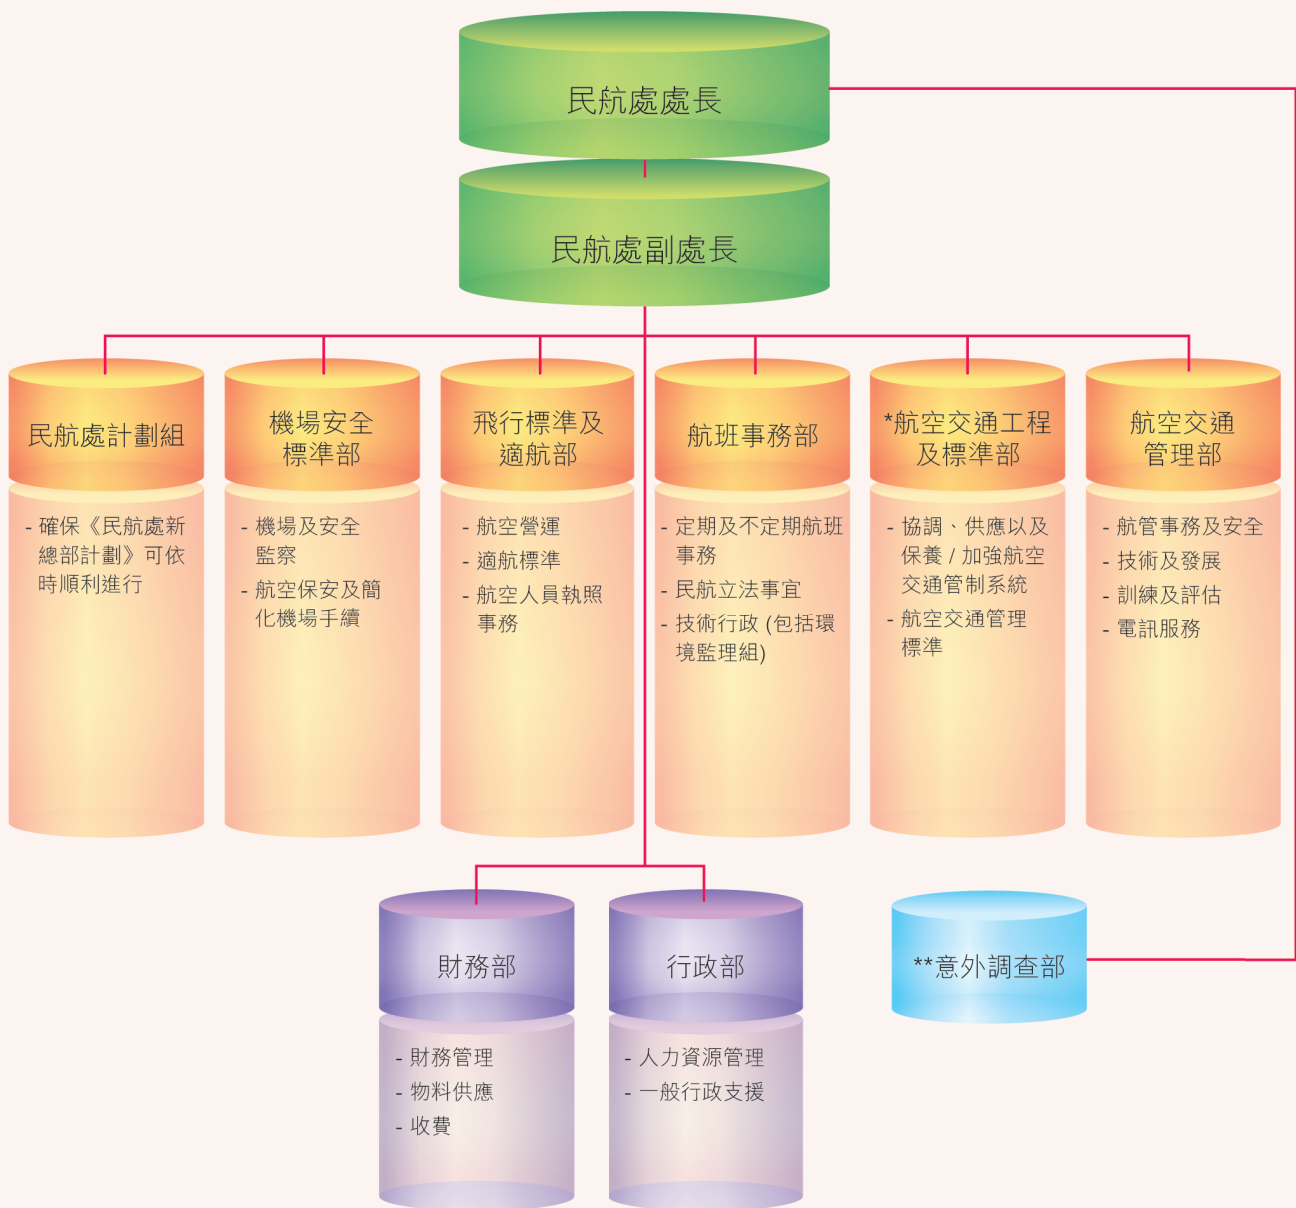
民航處處長

民航處副處長

民航處計劃組

- 確保《民航處新總部計劃》可依時順利進行

機場安全標準部

- 機場及安全監察
- 航空保安及簡化機場手續

飛行標準及適航部

- 航空營運
- 適航標準
- 航空人員執照事務

航班事務部

- 定期及不定期航班事務
- 民航立法事宜
- 技術行政 (包括環境監理組)

*航空交通工程及標準部

- 協調、供應以及保養 / 加強航空交通管制系統
- 航空交通管理標準

航空交通管理部

- 航管事務及安全
- 技術及發展
- 訓練及評估
- 電訊服務

財務部

- 財務管理
- 物料供應
- 收費

行政部

- 人力資源管理
- 一般行政支援

**意外調查部